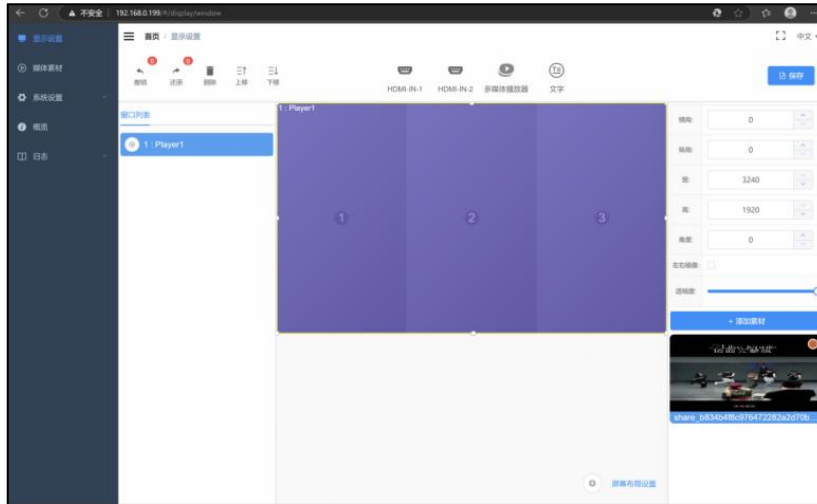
不安全 | 192.168.0.199/#/display/window

显示设置
媒体素材
系统设置
概览
日志

首页 / 显示设置

中文

0 撤销
0 还原
删除
上移
下移

HDMI-IN-1
HDMI-IN-2
多媒体播放器
文字

保存

窗口列表

1 : Player1

1 : Player1

1
2
3

横向: 0
纵向: 0
宽: 3240
高: 1920
角度: 0
左右镜像:
透明度:

+ 添加素材

share_b834b4f6c976472282a2d70b...

屏幕布局设置